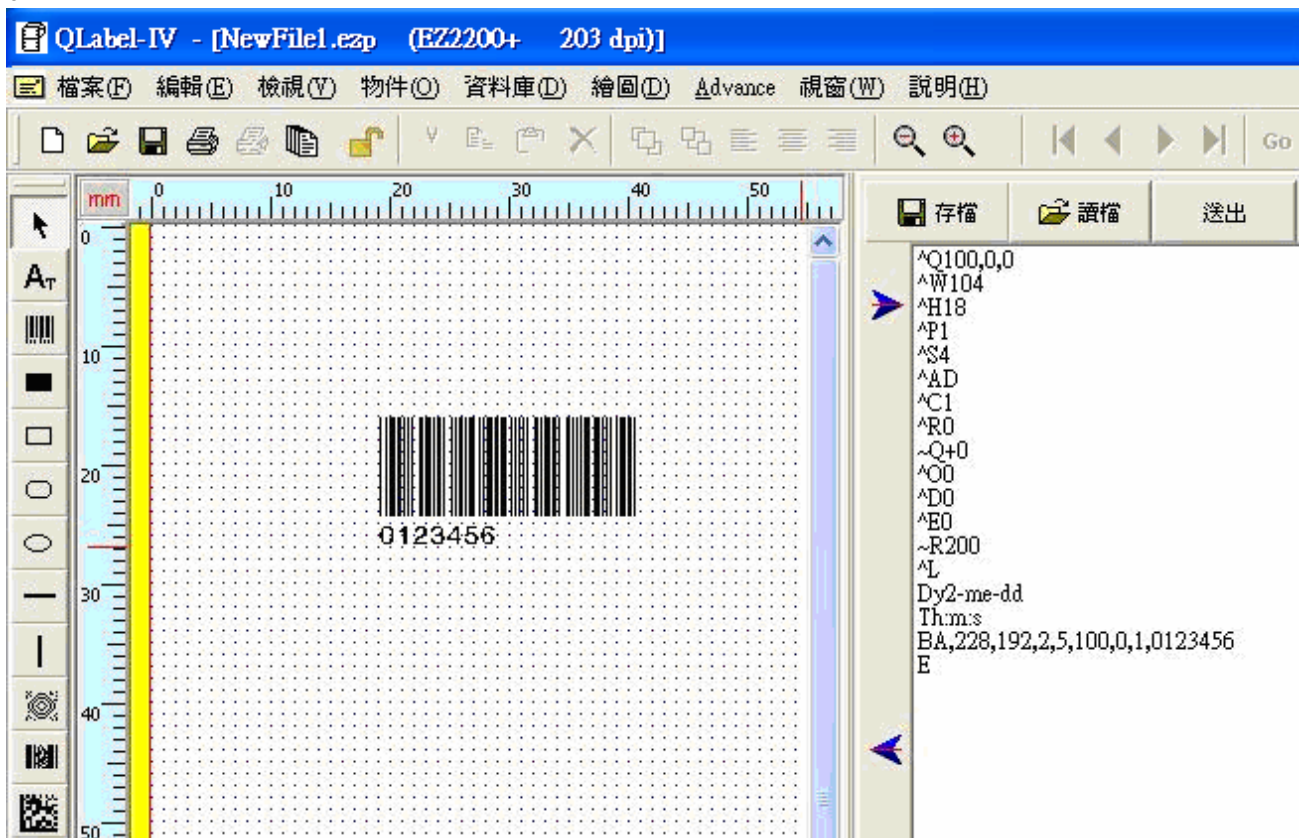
QLabel-IV - [NewFile1.ezp (EZ2200+ 203 dpi)]

檔案(F) 編輯(E) 檢視(V) 物件(O) 資料庫(D) 繪圖(D) Advance 視窗(W) 說明(H)

Go

mm 0 10 20 30 40 50

0 10 20 30 40 50

0123456

存檔 讀檔 送出

^Q100,0,0
^W104
^H18
^P1
^S4
^AD
^C1
^R0
~Q+0
^O0
^D0
^E0
~R200
^L
Dy2-me-dd
Th:m:s
BA,228,192,2,5,100,0,1,0123456
E